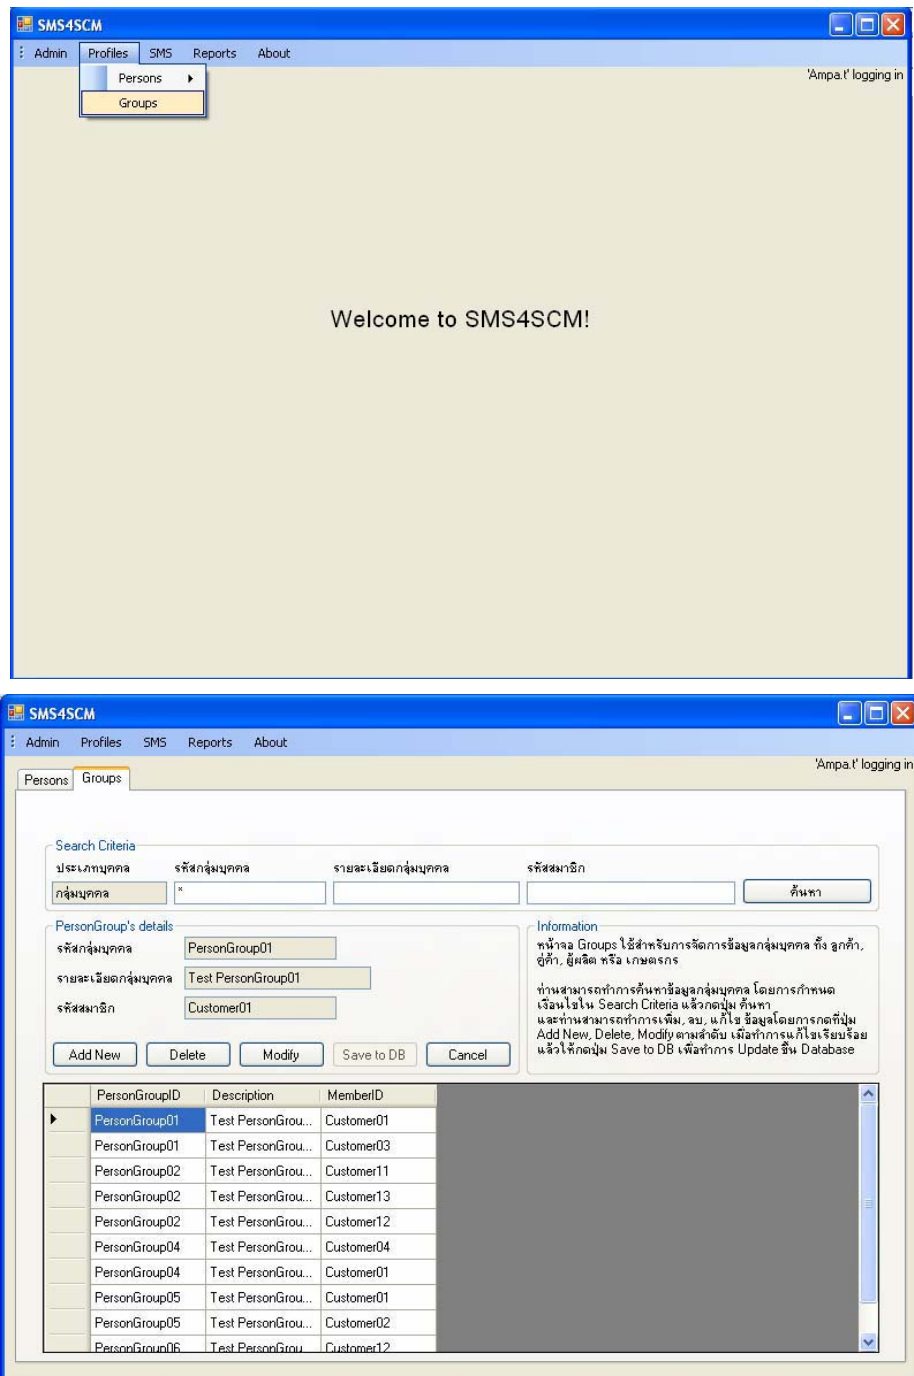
SMS4SCM

Admin Profiles SMS Reports About

Persons

Groups

'Ampa.t' logging in

Welcome to SMS4SCM!

SMS4SCM

Admin Profiles SMS Reports About

'Ampa.t' logging in

Persons Groups

Search Criteria

ประเภทบุคคล รหัสกลุ่มบุคคล รายละเอียดกลุ่มบุคคล รหัสสมาชิก

กลุ่มบุคคล *

ค้นหา

PersonGroup's details

รหัสกลุ่มบุคคล PersonGroup01

รายละเอียดกลุ่มบุคคล Test PersonGroup01

รหัสสมาชิก Customer01

Add New Delete Modify Save to DB Cancel

Information

หน้าจอ Groups ใช้สำหรับการจัดการข้อมูลกลุ่มบุคคล ทั้ง ลูกค้า, คู่ค้า, ผู้ผลิต หรือ เกษตรกร

ท่านสามารถทำการค้นหาข้อมูลกลุ่มบุคคล โดยการกำหนดเงื่อนไขใน Search Criteria แล้วกดปุ่ม ค้นหา และท่านสามารถทำการเพิ่ม, ลบ, แก้ไข ข้อมูลโดยการกดที่ปุ่ม Add New, Delete, Modify ตามลำดับ เมื่อทำการแก้ไขเรียบร้อยแล้วให้กดปุ่ม Save to DB เพื่อทำการ Update ขึ้น Database

| | PersonGroupID | Description | MemberID |
|---|---|---|---|
| ▸ | PersonGroup01 | Test PersonGrou... | Customer01 |
| | PersonGroup01 | Test PersonGrou... | Customer03 |
| | PersonGroup02 | Test PersonGrou... | Customer11 |
| | PersonGroup02 | Test PersonGrou... | Customer13 |
| | PersonGroup02 | Test PersonGrou... | Customer12 |
| | PersonGroup04 | Test PersonGrou... | Customer04 |
| | PersonGroup04 | Test PersonGrou... | Customer01 |
| | PersonGroup05 | Test PersonGrou... | Customer01 |
| | PersonGroup05 | Test PersonGrou... | Customer02 |
| | PersonGroup06 | Test PersonGrou... | Customer12 |